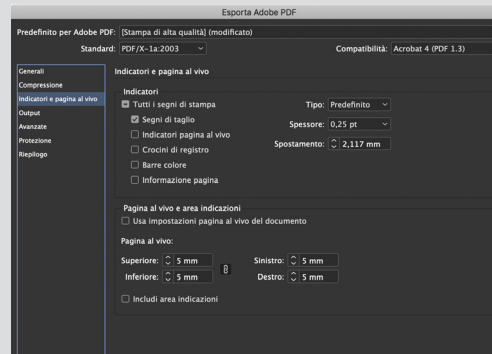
Esporta Adobe PDF

Predefinito per Adobe PDF: [Stampa di alta qualità] (modificato)

Standard: PDF/X-1a:2003

Compatibilità: Acrobat 4 (PDF 1.3)

Generali
Compressione
Indicatori e pagina al vivo
Output
Avanzate
Protezione
Riepilogo

Indicatori e pagina al vivo

Indicatori

Tutti i segni di stampa
Segni di taglio
Indicatori pagina al vivo
Crocini di registro
Barre colore
Informazione pagina

Tipo: Predefinito
Spessore: 0,25 pt
Spostamento: 2,117 mm

Pagina al vivo e area indicazioni

Usa impostazioni pagina al vivo del documento

Pagina al vivo:

Superiore: 5 mm
Inferiore: 5 mm
Sinistro: 5 mm
Destro: 5 mm

Includi area indicazioni